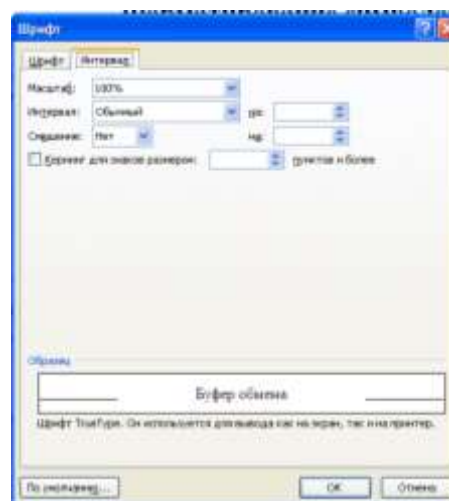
Шрифт

Шрифт | Интервал

Масштаб: 100%

Интервал: Обычный | на:

Смещение: Нет | на:

Кернинг для знаков размером: пунктов и более

Образец

Буфер обмена

Шрифт TrueType. Он используется для вывода как на экран, так и на принтер.

По умолчанию... | ОК | Отмена